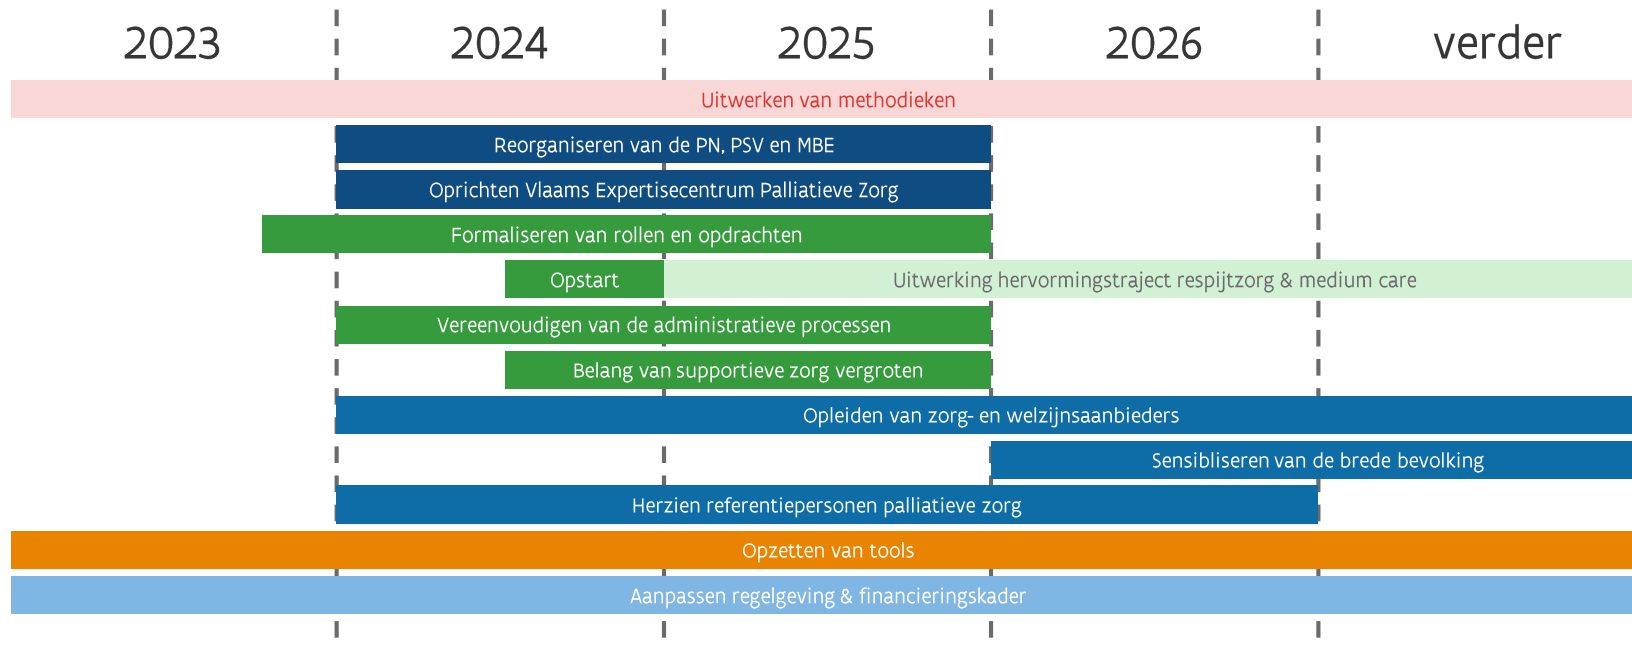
2023 2024 2025 2026 verder

Uitwerken van methodieken

Reorganiseren van de PN, PSV en MBE

Oprichten Vlaams Expertisecentrum Palliatieve Zorg

Formaliseren van rollen en opdrachten

Opstart

Uitwerking hervormingstraject respijtzorg & medium care

Vereenvoudigen van de administratieve processen

Belang van supportieve zorg vergroten

Opleiden van zorg- en welzijnsaanbieders

Sensibliseren van de brede bevolking

Herzien referentiepersonen palliatieve zorg

Opzetten van tools

Aanpassen regelgeving & financieringskader